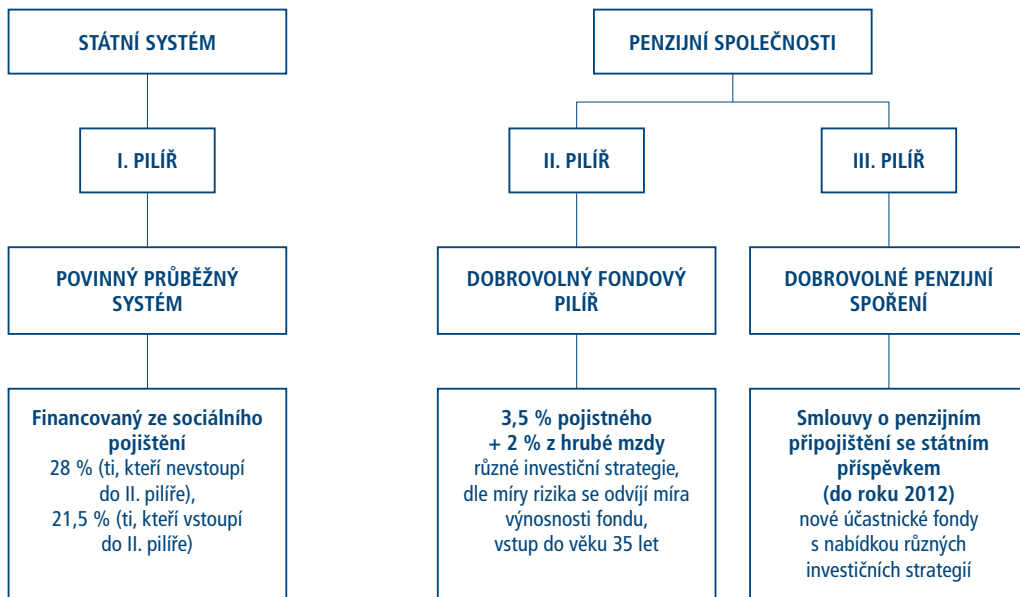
STÁTNÍ SYSTÉM

I. PILÍŘ

POVINNÝ PRŮBĚŽNÝ SYSTÉM

Financovaný ze sociálního pojištění
28 % (ti, kteří nevstoupí do II. pilíře),
21,5 % (ti, kteří vstoupí do II. pilíře)

PENZIJNÍ SPOLEČNOSTI

II. PILÍŘ

DOBROVOLNÝ FONDOVÝ PILÍŘ

3,5 % pojistného + 2 % z hrubé mzdy
různé investiční strategie, dle míry rizika se odvíjí míra výnosnosti fondu, vstup do věku 35 let

III. PILÍŘ

DOBROVOLNÉ PENZIJNÍ SPOŘENÍ

Smlouvy o penzijním připojištění se státním příspěvkem (do roku 2012)
nové účastnické fondy s nabídkou různých investičních strategií